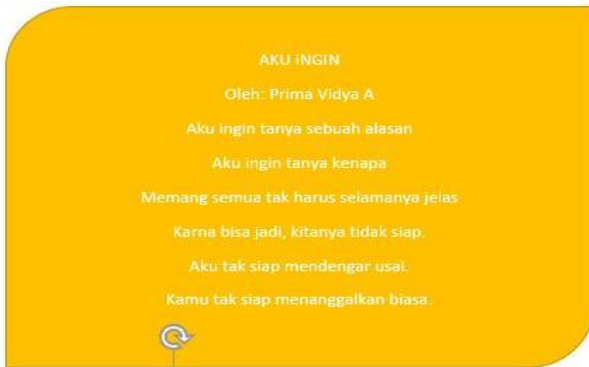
AKU iNGIN

Oleh: Prima Vidya A

Aku ingin tanya sebuah alasan

Aku ingin tanya kenapa

Memang semua tak harus selamanya jelas

Karna bisa jadi, kitanya tidak siap.

Aku tak siap mendengar usai.

Kamu tak siap menanggalkan biasa.